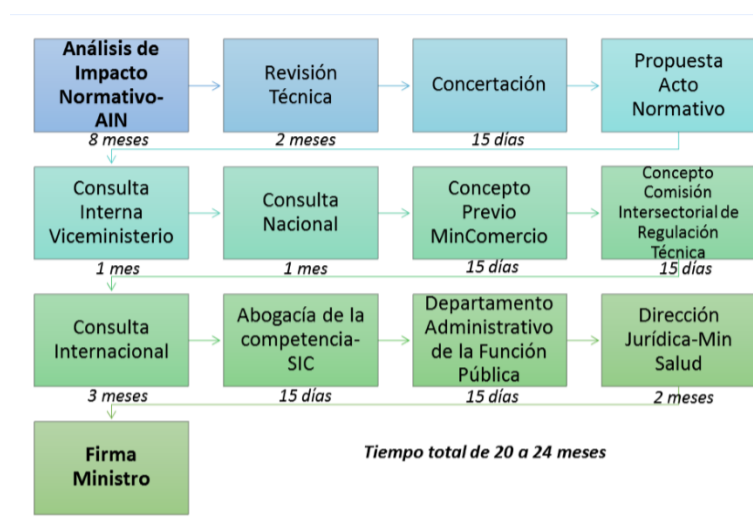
Análisis de Impacto Normativo-AIN
8 meses

Revisión Técnica
2 meses

Concertación
15 días

Propuesta Acto Normativo

Consulta Interna Viceministerio
1 mes

Consulta Nacional
1 mes

Concepto Previo MinComercio
15 días

Concepto Comisión Intersectorial de Regulación Técnica
15 días

Consulta Internacional
3 meses

Abogacía de la competencia-SIC
15 días

Departamento Administrativo de la Función Pública
15 días

Dirección Jurídica-Min Salud
2 meses

Firma Ministro

Tiempo total de 20 a 24 meses